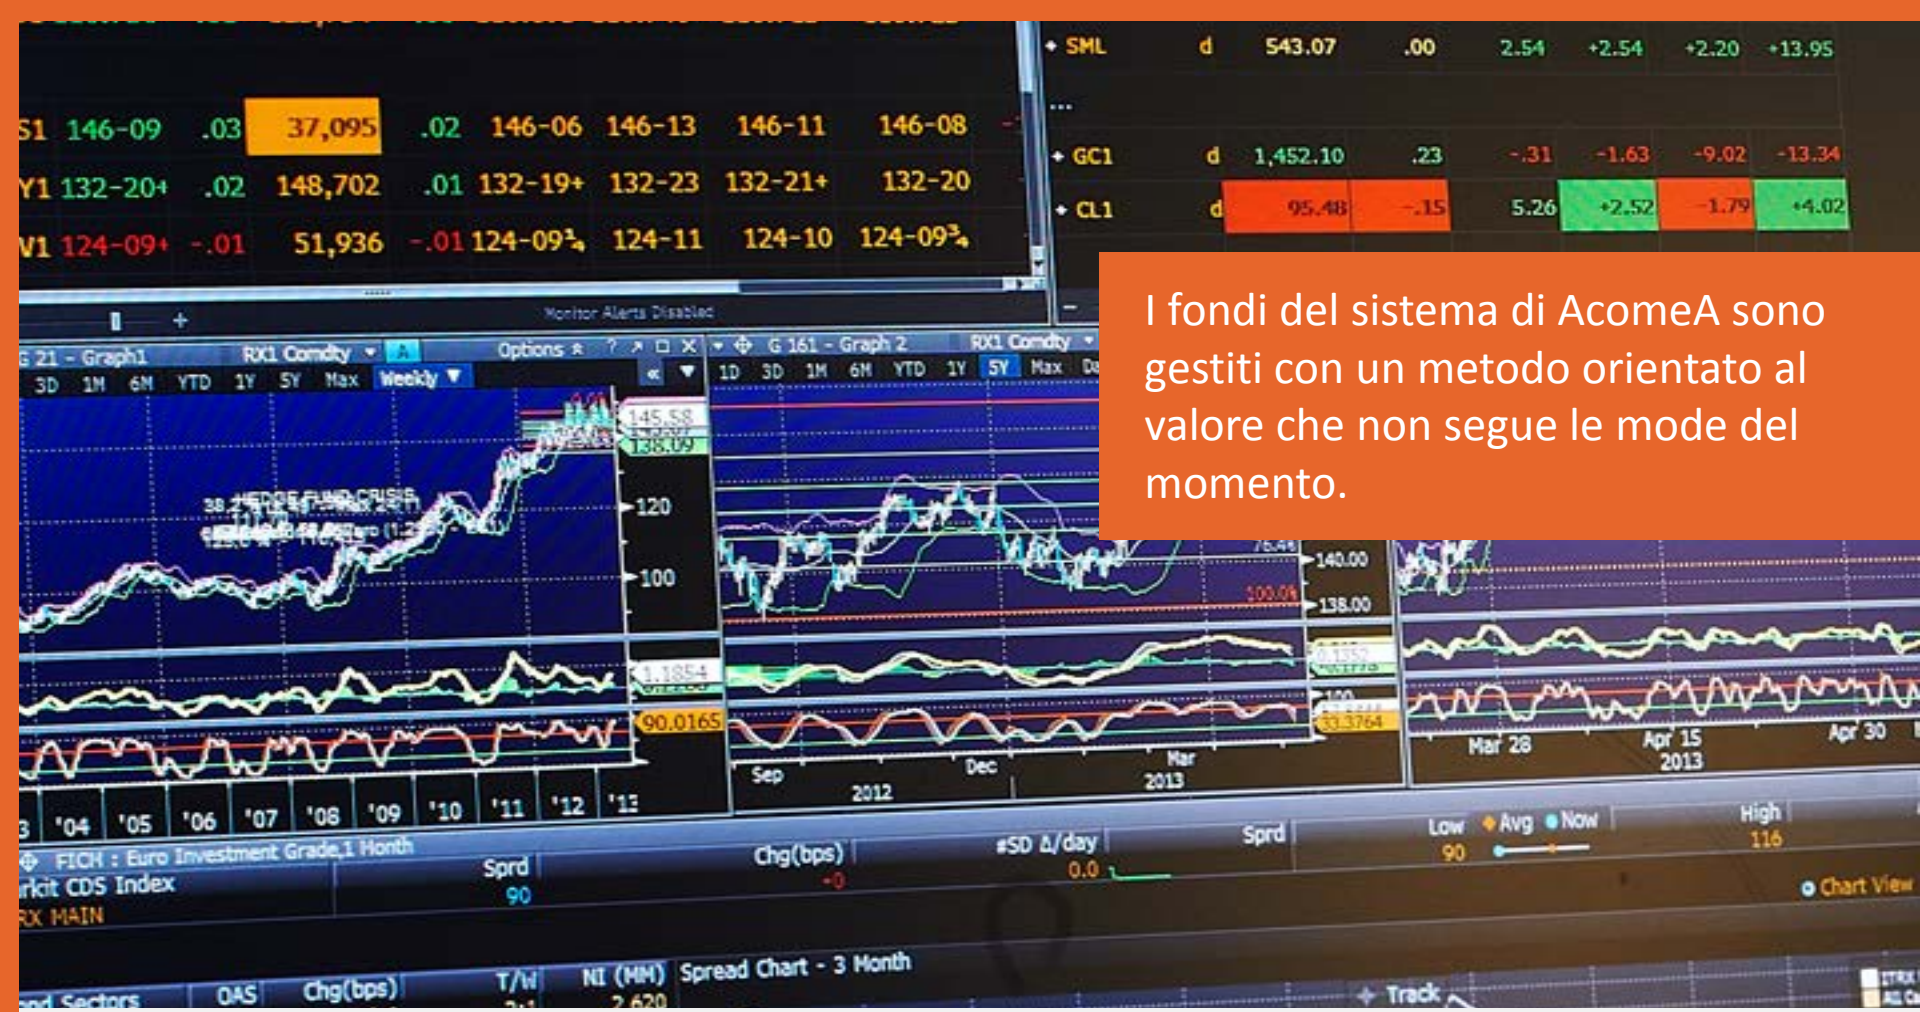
S1 146-09 .03 37,095 .02 146-06 146-13 146-11 146-08

Y1 132-20+ .02 148,702 .01 132-19+ 132-23 132-21+ 132-20

V1 124-09+ -.01 51,936 -.01 124-09¾ 124-11 124-10 124-09¾

SML d 543.07 .00 2.54 +2.54 +2.20 +13.95

GC1 d 1,452.10 .23 -.31 -1.63 -9.02 -13.34

CL1 d 95.48 -.15 5.26 +2.52 -1.79 +4.02

I fondi del sistema di AcomeA sono gestiti con un metodo orientato al valore che non segue le mode del momento.

Monitor Alerts Disabled

G 21 - Graph1 RX1 Comdty Options

3D 1M 6M YTD 1Y 5Y Max Weekly

G 161 - Graph 2 RX1 Comdty

1D 3D 1M 6M YTD 1Y 5Y Max

HEDGE FUND CRISIS

145.58

138.09

120

100

1.1854

90.0165

140.00

138.00

100.00

33.3764

'04 '05 '06 '07 '08 '09 '10 '11 '12 '13

Sep 2012 Dec Mar 2013

Mar 28 Apr 15 2013 Apr 30

FICH : Euro Investment Grade,1 Month

rkit CDS Index

RX MAIN

Sprd 90

Chg(bps) -0

#SD Δ/day 0.0

Sprd

Low 90 Avg Now

High 116

Chart View

nd Sectors OAS Chg(bps) T/W NI (MM) 2,620

Spread Chart - 3 Month

Track